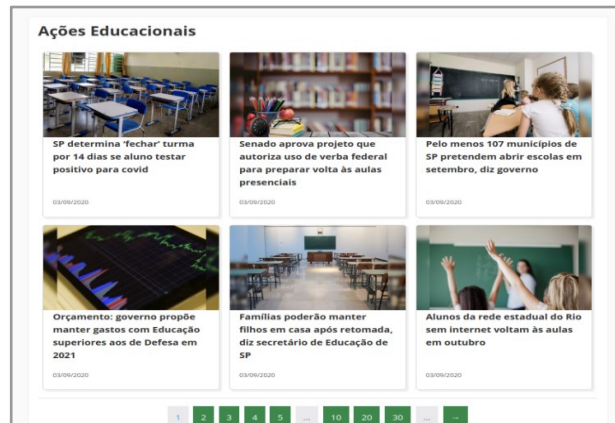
Ações Educacionais

SP determina 'fechar' turma por 14 dias se aluno testar positivo para covid

03/09/2020

Senado aprova projeto que autoriza uso de verba federal para preparar volta às aulas presenciais

03/09/2020

Pelo menos 107 municípios de SP pretendem abrir escolas em setembro, diz governo

03/09/2020

Orçamento: governo propõe manter gastos com Educação superiores aos de Defesa em 2021

03/09/2020

Famílias poderão manter filhos em casa após retomada, diz secretário de Educação de SP

03/09/2020

Alunos da rede estadual do Rio sem internet voltam às aulas em outubro

03/09/2020

1 2 3 4 5 ... 10 20 30 ... →